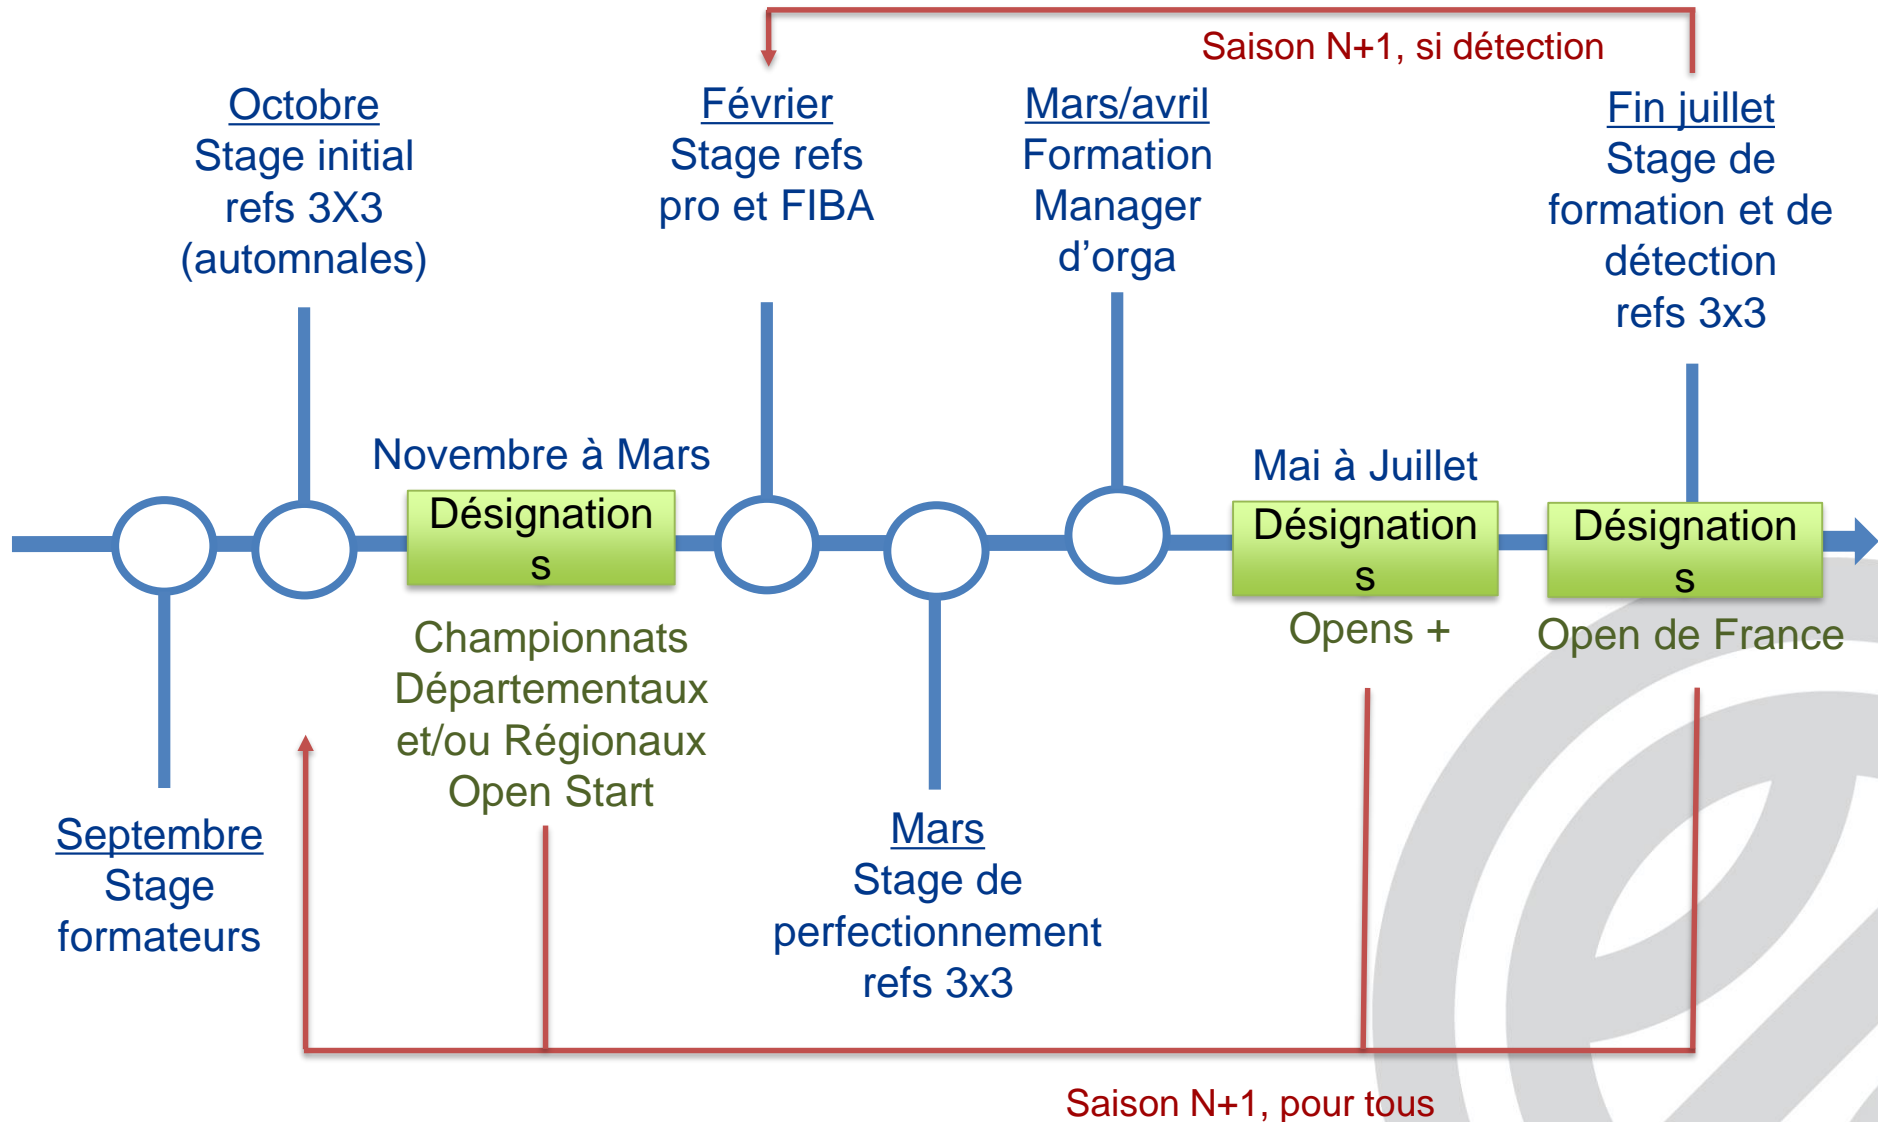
Saison N+1, si détection

Octobre
Stage initial refs 3X3 (automnales)

Février
Stage refs pro et FIBA

Mars/avril
Formation Manager d'orga

Fin juillet
Stage de formation et de détection refs 3x3

Novembre à Mars
Désignation
s
Championnats Départementaux et/ou Régionaux Open Start

Mai à Juillet
Désignation
s
Opens +

Désignation
s
Open de France

Septembre
Stage formateurs

Mars
Stage de perfectionnement refs 3x3

Saison N+1, pour tous